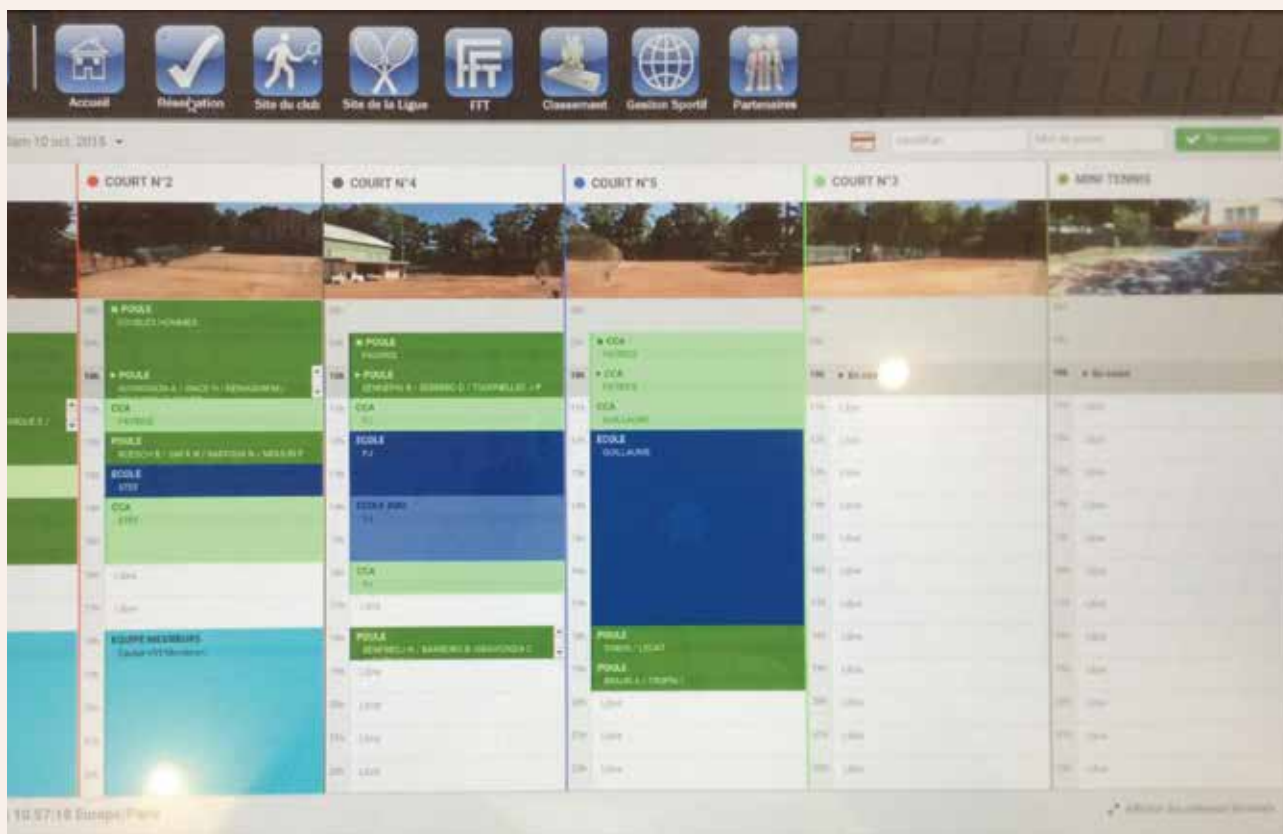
Accueil Réservation Site du club Site de la Ligue FFT Classement Gestion Sportif Partenaires

Sam 10 oct. 2015 ▾

COURT N°2

COURT N°4

COURT N°5

COURT N°3

MINI TENNIS

POULE
DOUBLES HOMMES

POULE
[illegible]

CCA
PATRICE

POULE
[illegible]

ECOLE
STEF

CCA
STEF

Libre

Libre

EQUIPE MESSIEURS
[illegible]

POULE
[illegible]

POULE
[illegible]

CCA
PJ

ECOLE
PJ

ECOLE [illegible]
PJ

CCA
PJ

Libre

POULE
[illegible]

Libre

Libre

Libre

CCA
PATRICE

CCA
PATRICE

CCA
GUILLAUME

ECOLE
GUILLAUME

POULE
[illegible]

POULE
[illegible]

Libre

Libre

Libre

En cours

Libre

Libre

Libre

Libre

Libre

Libre

Libre

Libre

Libre

Libre

Libre

En cours

Libre

Libre

Libre

Libre

Libre

Libre

Libre

Libre

Libre

Libre

10:57:18 Europe/Paris